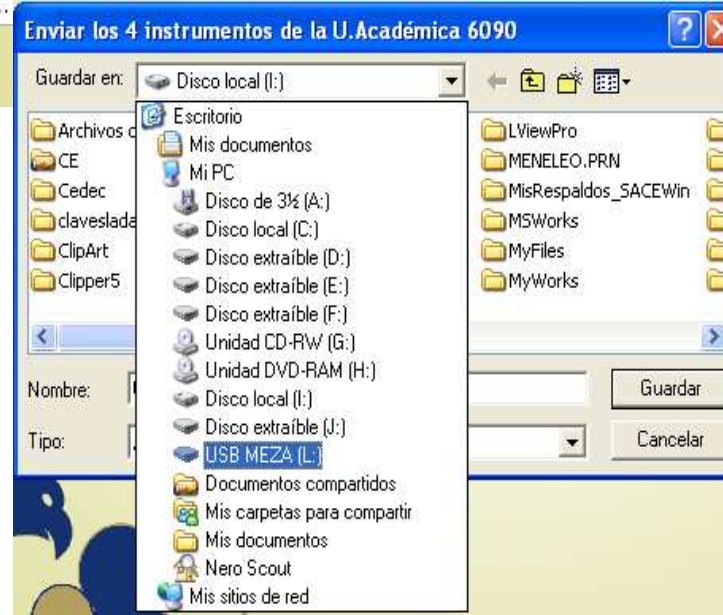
Enviar los 4 instrumentos de la U.Académica 6090

Guardar en: Disco local (I:)

Escritorio
Mis documentos
Mi PC
Disco de 3½ (A:)
Disco local (C:)
Disco extraíble (D:)
Disco extraíble (E:)
Disco extraíble (F:)
Unidad CD-RW (G:)
Unidad DVD-RAM (H:)
Disco local (I:)
Disco extraíble (J:)
USB MEZA (L:)
Documentos compartidos
Mis carpetas para compartir
Mis documentos
Nero Scout
Mis sitios de red

Archivos d
CE
Cedec
claveslada
ClipArt
Clipper5

LViewPro
MENELEO.PRN
MisRespaldos_SACEWin
MSWorks
MyFiles
MyWorks

Nombre:
Tipo:

Guardar
Cancelar